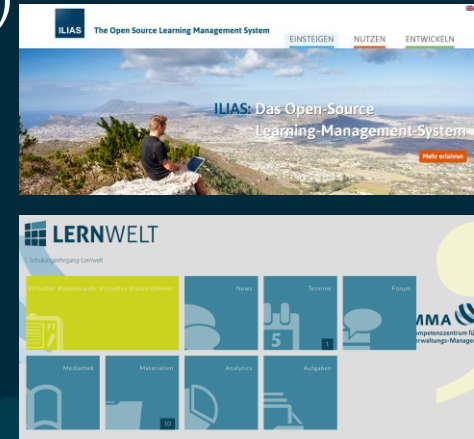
ILIAS The Open Source Learning Management System

EINSTEIGEN NUTZEN ENTWICKELN

ILIAS: Das Open-Source Learning-Management-System

Mehr erfahren

LERNWELT

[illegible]

Virtueller Klassenraum Virtueller Klassenzimmer

News

Termine

5

1

Forum

MMA

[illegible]ompetenzzentrum fü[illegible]
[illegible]erwaltungs-Manage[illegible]

Mediathek

Materialien

10

Analytics

Aufgaben